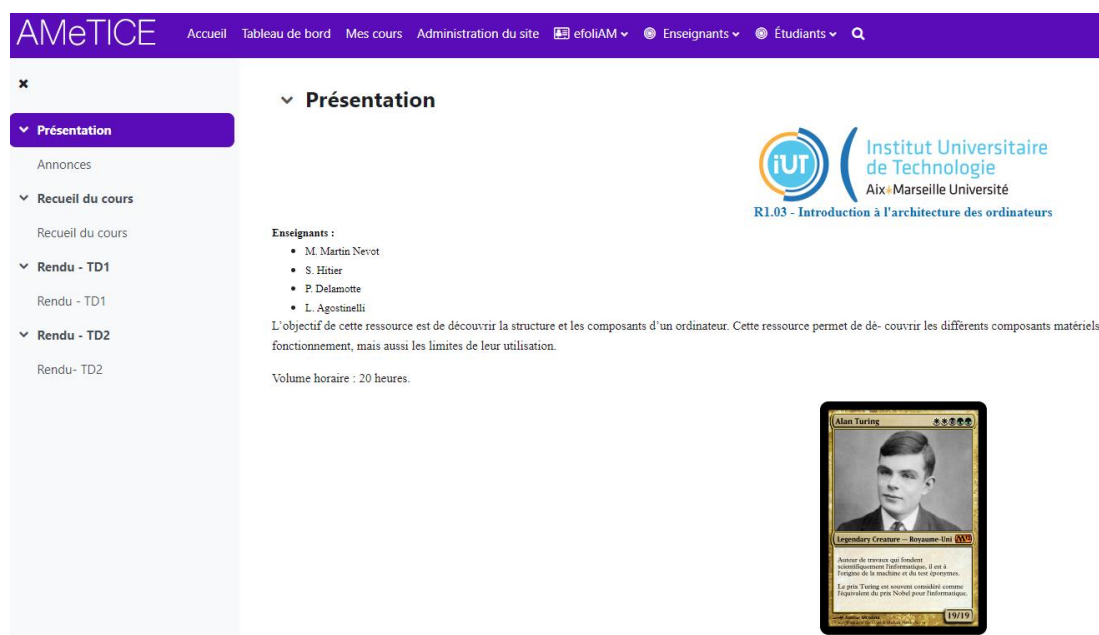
AMeTICE Accueil Tableau de bord Mes cours Administration du site efoliAM Enseignants Étudiants

×

Présentation

Annonces

Recueil du cours

Recueil du cours

Rendu - TD1

Rendu - TD1

Rendu - TD2

Rendu- TD2

Présentation

iUT Institut Universitaire de Technologie Aix Marseille Université

R1.03 - Introduction à l'architecture des ordinateurs

Enseignants :

- M. Martin Nevot
- S. Hitier
- P. Delamotte
- L. Agostinelli

L'objectif de cette ressource est de découvrir la structure et les composants d'un ordinateur. Cette ressource permet de dé- couvrir les différents composants matériels fonctionnement, mais aussi les limites de leur utilisation.

Volume horaire : 20 heures.

Alan Turing

Legendary Creature — Royaume-Uni

Auteur de travaux qui fondent scientifiquement l'informatique, il est à l'origine de la machine et du test éponymes.

Le prix Turing est souvent considéré comme l'équivalent du prix Nobel pour l'informatique.

19/19

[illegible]